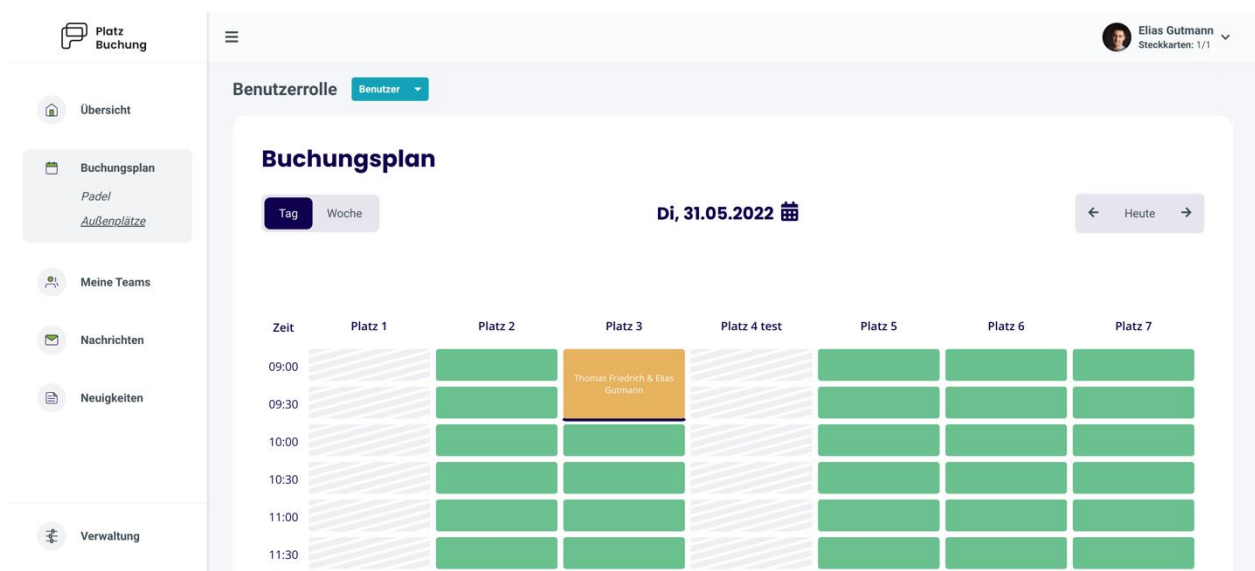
Platz Buchung

Übersicht

Buchungsplan
Padel
Außenplätze

Meine Teams

Nachrichten

Neuigkeiten

Verwaltung

≡

Elias Gutmann
Steckkarten: 1/1

Benutzerrolle Benutzer

Buchungsplan

Tag Woche

Di, 31.05.2022

← Heute →

| Zeit | Platz 1 | Platz 2 | Platz 3 | Platz 4 test | Platz 5 | Platz 6 | Platz 7 |
|---|---|---|---|---|---|---|---|
| 09:00 | | | Thomas Friedrich & Elias Gutmann | | | | |
| 09:30 | | | | | | | |
| 10:00 | | | | | | | |
| 10:30 | | | | | | | |
| 11:00 | | | | | | | |
| 11:30 | | | | | | | |